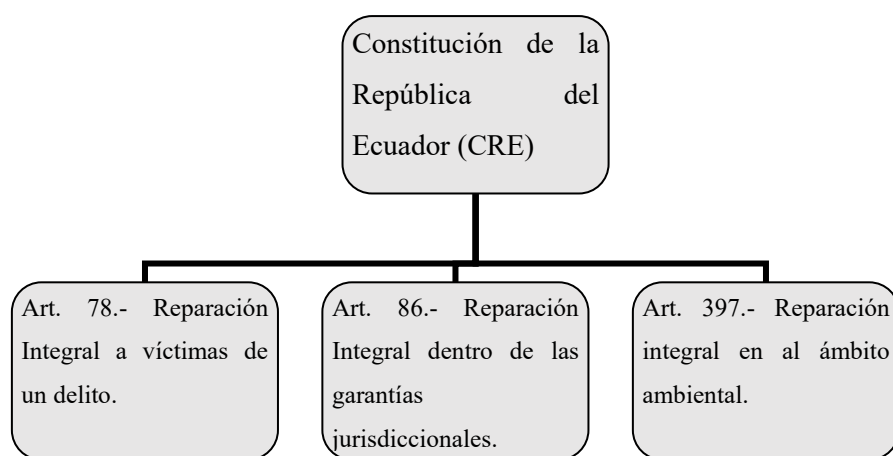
Constitución de la República del Ecuador (CRE)

Art. 78.- Reparación Integral a víctimas de un delito.

Art. 86.- Reparación Integral dentro de las garantías jurisdiccionales.

Art. 397.- Reparación integral en al ámbito ambiental.